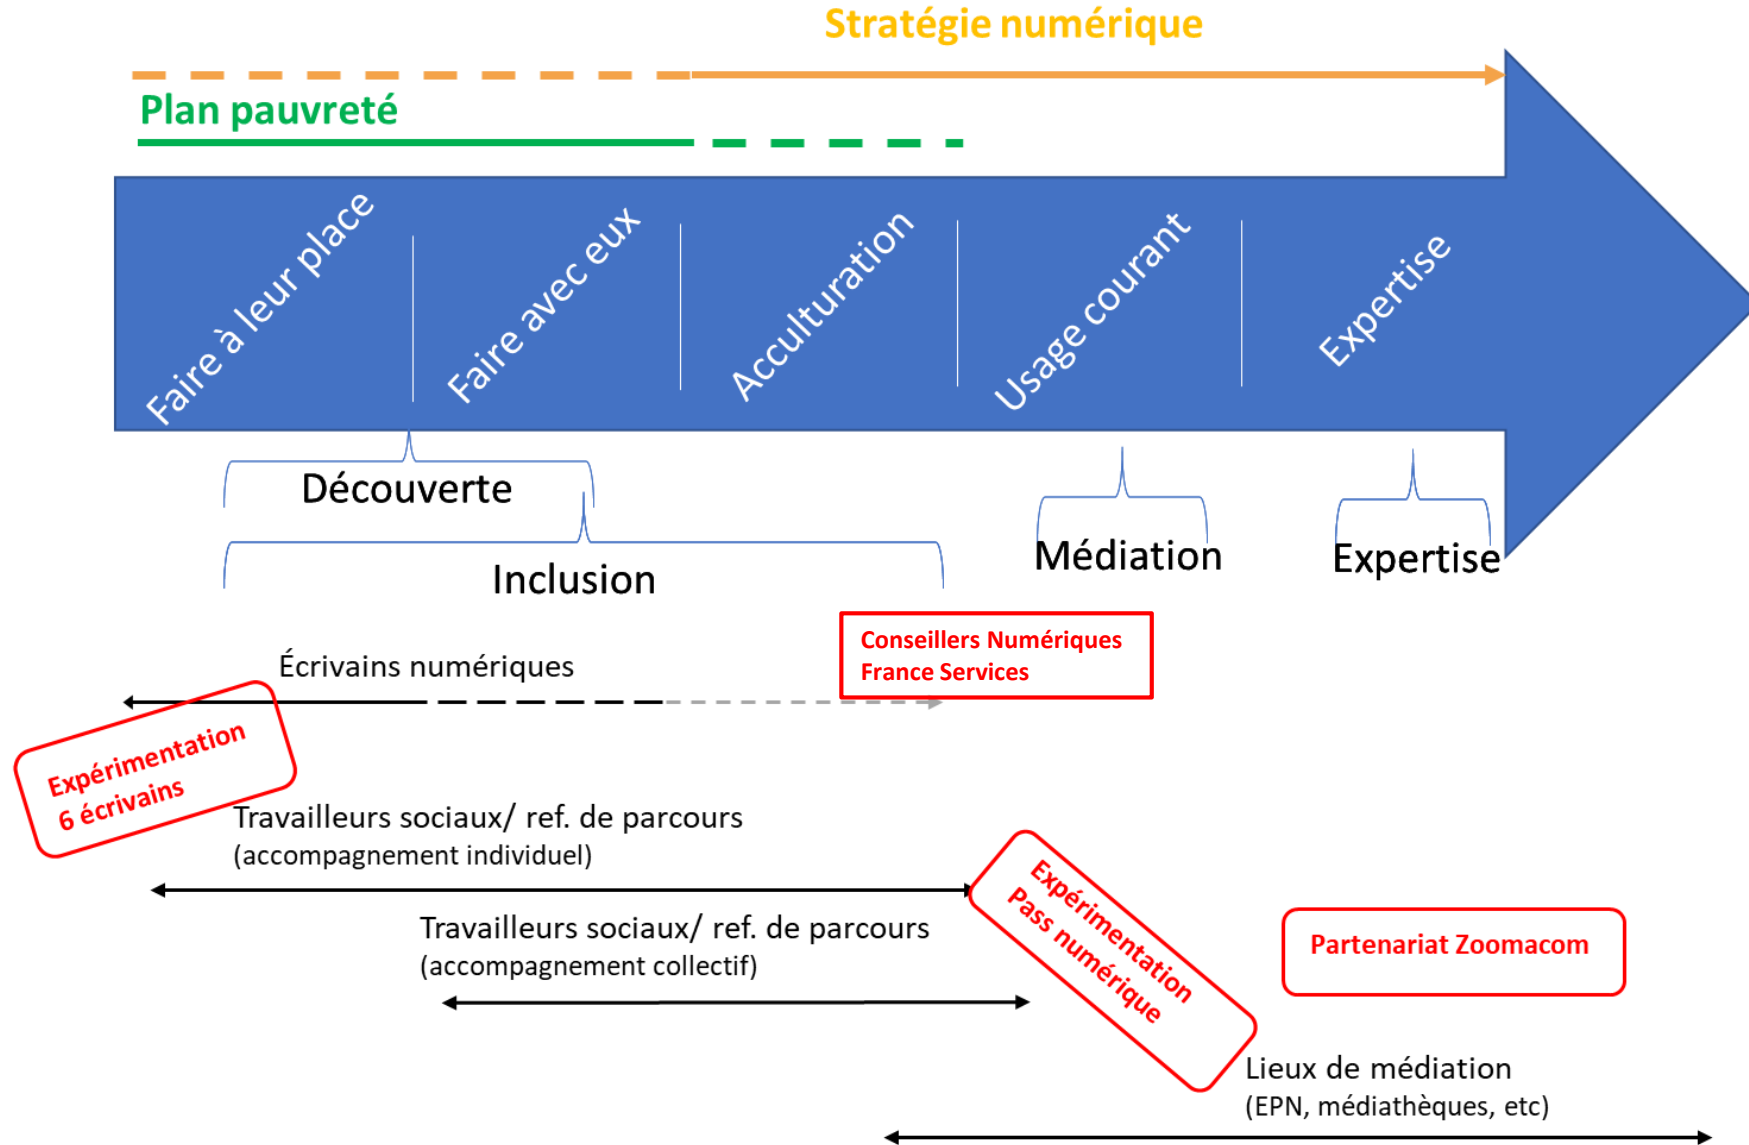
Stratégie numérique

Plan pauvreté

Faire à leur place

Faire avec eux

Acculturation

Usage courant

Expertise

Découverte

Inclusion

Médiation

Expertise

Conseillers Numériques
France Services

Écrivains numériques

Expérimentation
6 écrivains

Travailleurs sociaux/ ref. de parcours
(accompagnement individuel)

Expérimentation
Pass numérique

Travailleurs sociaux/ ref. de parcours
(accompagnement collectif)

Partenariat Zoomacom

Lieux de médiation
(EPN, médiathèques, etc)